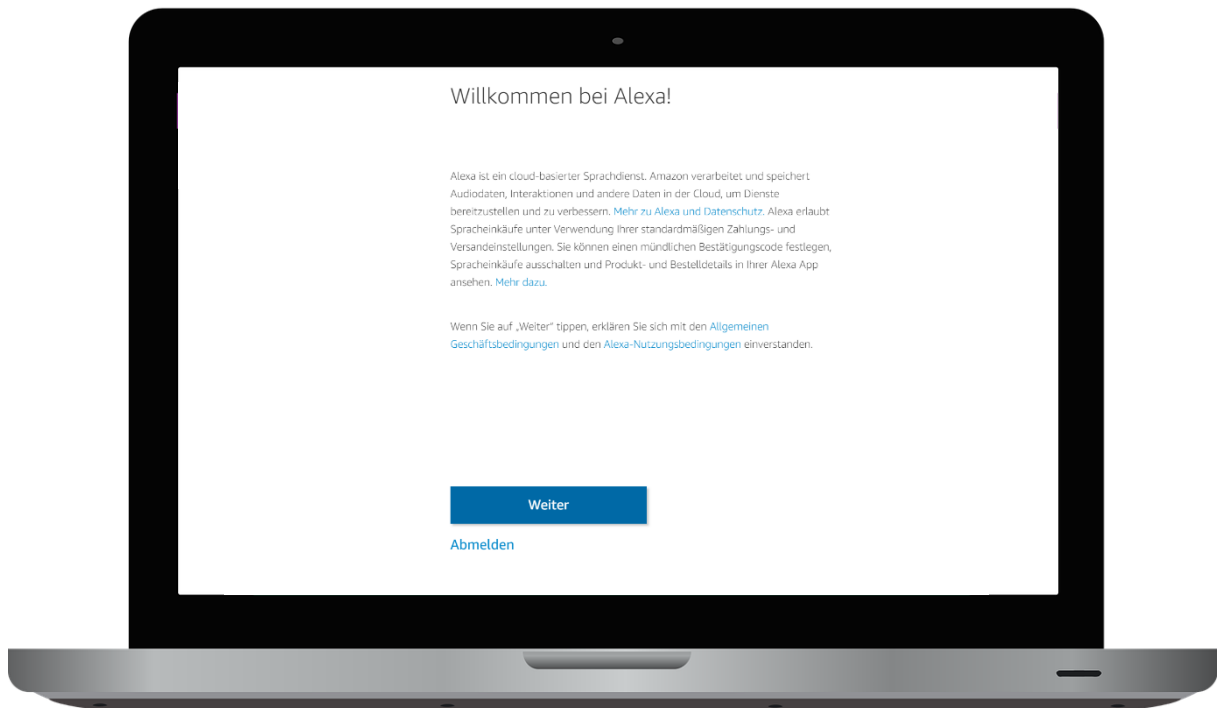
Willkommen bei Alexa!

Alexa ist ein cloud-basierter Sprachdienst. Amazon verarbeitet und speichert Audiodaten, Interaktionen und andere Daten in der Cloud, um Dienste bereitzustellen und zu verbessern. Mehr zu Alexa und Datenschutz. Alexa erlaubt Spracheinkäufe unter Verwendung Ihrer standardmäßigen Zahlungs- und Versandeinstellungen. Sie können einen mündlichen Bestätigungscode festlegen, Spracheinkäufe ausschalten und Produkt- und Bestelldetails in Ihrer Alexa App ansehen. Mehr dazu.

Wenn Sie auf „Weiter" tippen, erklären Sie sich mit den Allgemeinen Geschäftsbedingungen und den Alexa-Nutzungsbedingungen einverstanden.

Weiter

Abmelden